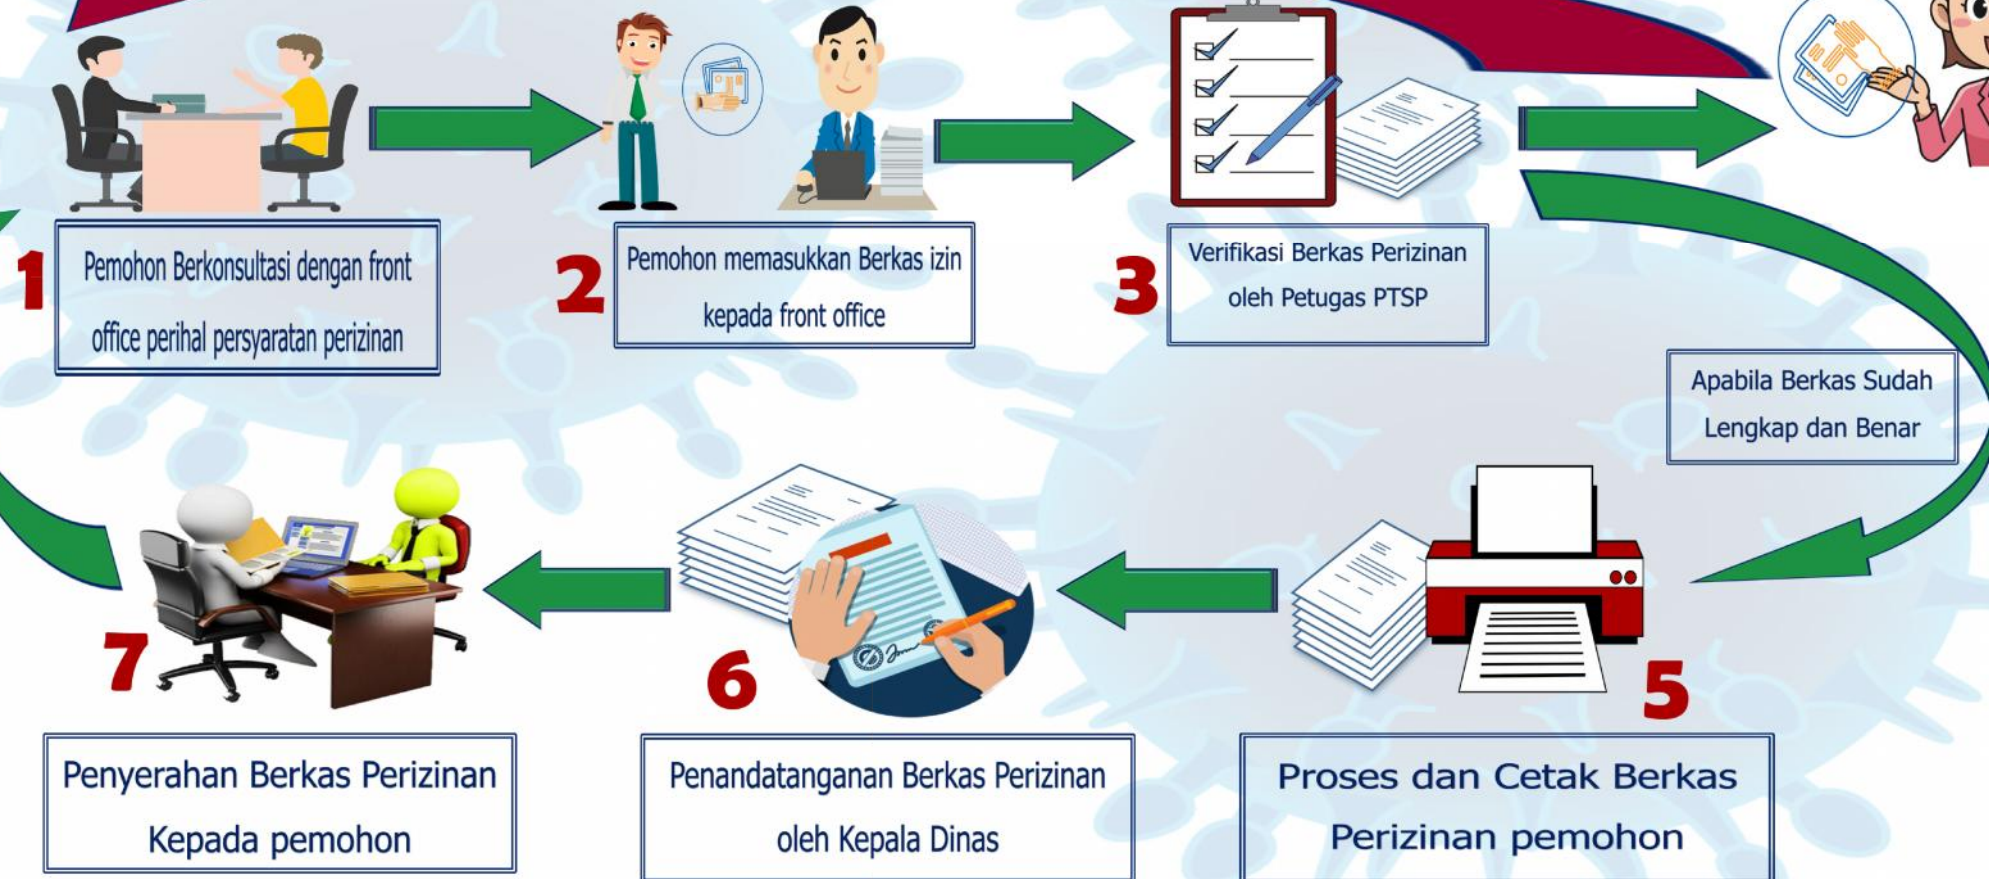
1

Pemohon Berkonsultasi dengan front office perihal persyaratan perizinan

2

Pemohon memasukkan Berkas izin kepada front office

3

Verifikasi Berkas Perizinan oleh Petugas PTSP

Apabila Berkas Sudah Lengkap dan Benar

5

Proses dan Cetak Berkas Perizinan pemohon

6

Penandatanganan Berkas Perizinan oleh Kepala Dinas

7

Penyerahan Berkas Perizinan Kepada pemohon